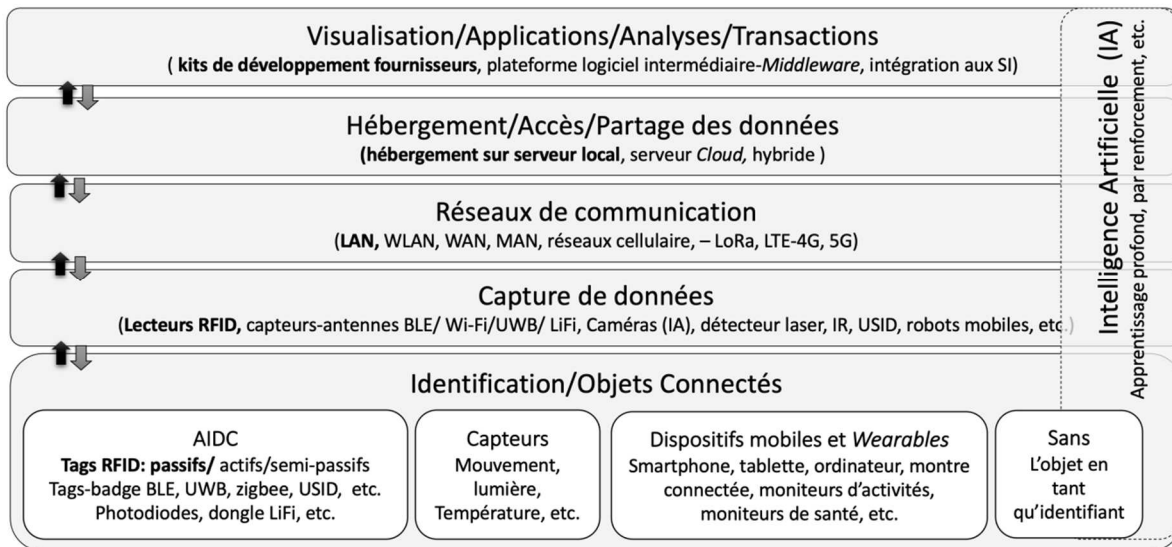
Visualisation/Applications/Analyses/Transactions
( **kits de développement fournisseurs**, plateforme logiciel intermédiaire-*Middleware*, intégration aux SI)

Hébergement/Accès/Partage des données
**(hébergement sur serveur local**, serveur *Cloud*, hybride )

Réseaux de communication
(**LAN,** WLAN, WAN, MAN, réseaux cellulaire, – LoRa, LTE-4G, 5G)

Capture de données
(**Lecteurs RFID,** capteurs-antennes BLE/ Wi-Fi/UWB/ LiFi, Caméras (IA), détecteur laser, IR, USID, robots mobiles, etc.)

Identification/Objets Connectés

AIDC
**Tags RFID: passifs/** actifs/semi-passifs
Tags-badge BLE, UWB, zigbee, USID, etc.
Photodiodes, dongle LiFi, etc.

Capteurs
Mouvement, lumière, Température, etc.

Dispositifs mobiles et *Wearables*
Smartphone, tablette, ordinateur, montre connectée, moniteurs d'activités, moniteurs de santé, etc.

Sans
L'objet en tant qu'identifiant

Intelligence Artificielle (IA)
Apprentissage profond, par renforcement, etc.